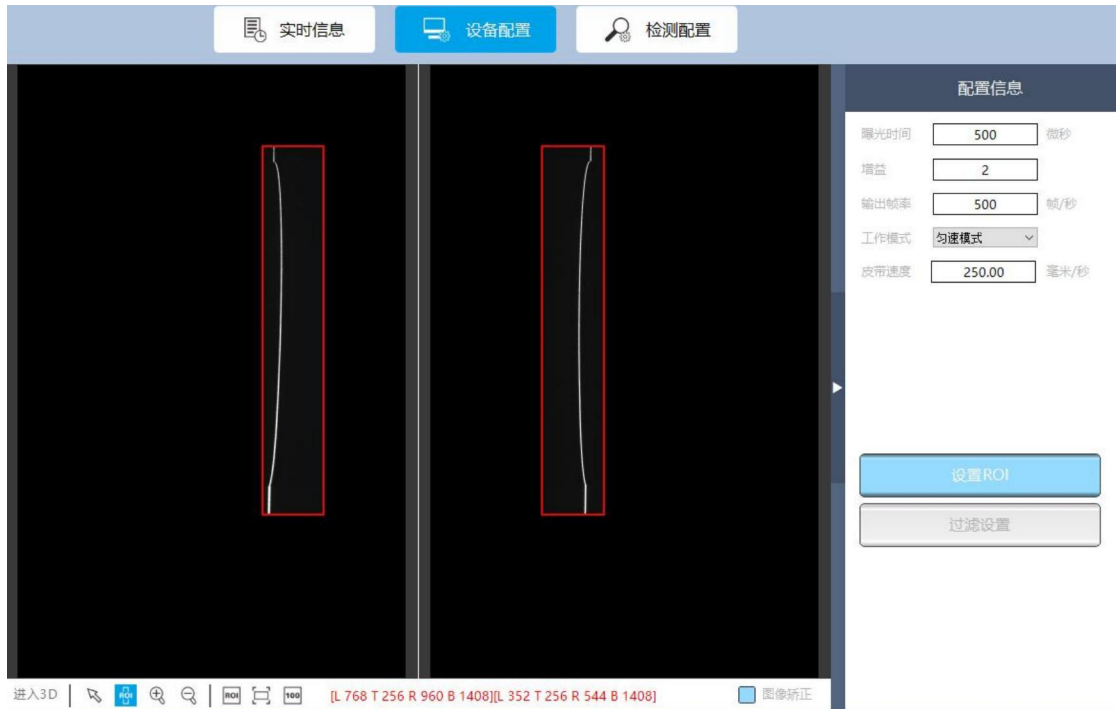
实时信息 设备配置 检测配置

配置信息

曝光时间 500 微秒
增益 2
输出帧率 500 帧/秒
工作模式 匀速模式
皮带速度 250.00 毫米/秒

设置ROI
过滤设置

进入3D ROI ROI 100 [L 768 T 256 R 960 B 1408][L 352 T 256 R 544 B 1408] 图像矫正